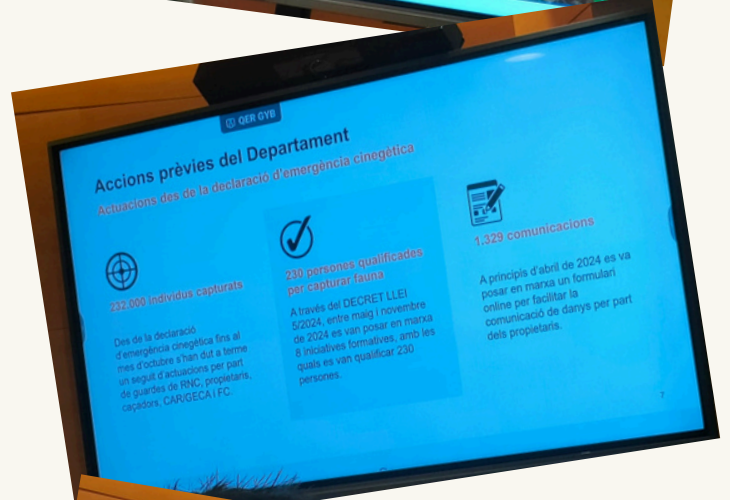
QER GYB

Accions prèvies del Departament

Actuacions des de la declaració d'emergència cinegètica

232.000 individus capturats

Des de la declaració d'emergència cinegètica fins al mes d'octubre s'han dut a terme un seguit d'actuacions per part de guardes de RNC, propietaris, caçadors, CAR/GECA i FC.

230 persones qualificades per capturar fauna

A través del DECRET LLEI 5/2024, entre maig i novembre de 2024 es van posar en marxa 8 iniciatives formatives, amb les quals es van qualificar 230 persones.

1.329 comunicacions

A principis d'abril de 2024 es va posar en marxa un formulari online per facilitar la comunicació de danys per part dels propietaris.

7